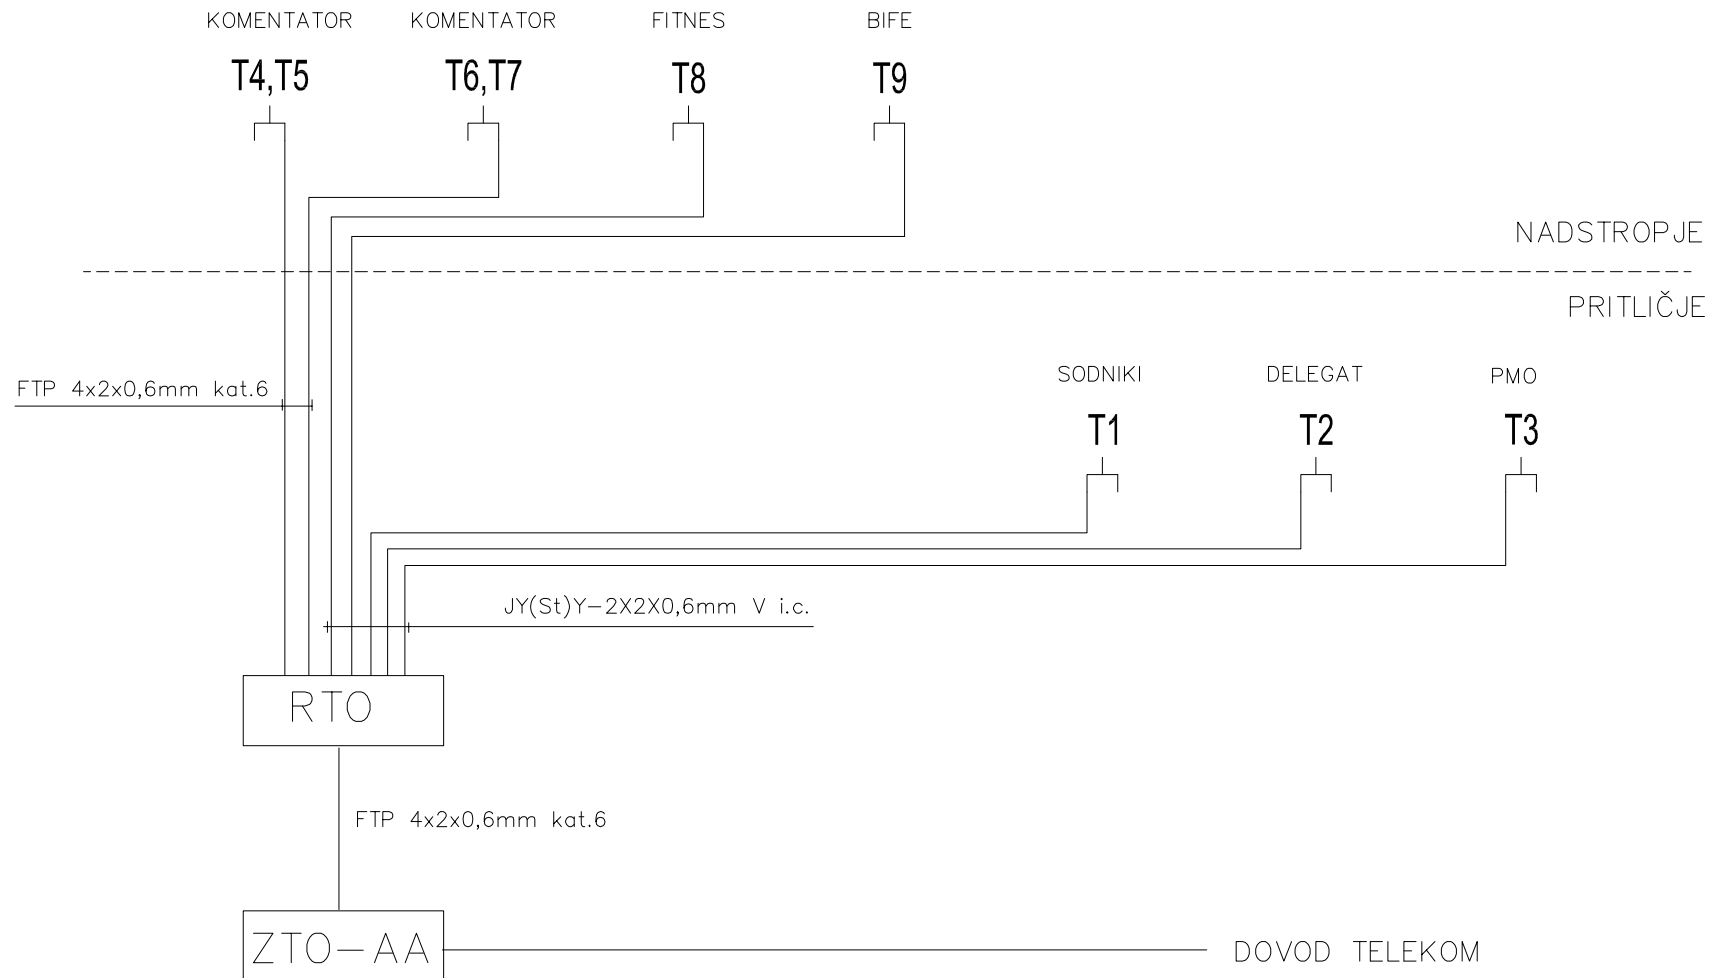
KOMENTATOR
T4,T5

KOMENTATOR
T6,T7

FITNES
T8

BIFE
T9

NADSTROPJE

PRITLIČJE

FTP 4x2x0,6mm kat.6

SODNIKI
T1

DELEGAT
T2

PMO
T3

JY(St)Y-2X2X0,6mm V i.c.

RTO

FTP 4x2x0,6mm kat.6

ZTO-AA

DOVOD TELEKOM